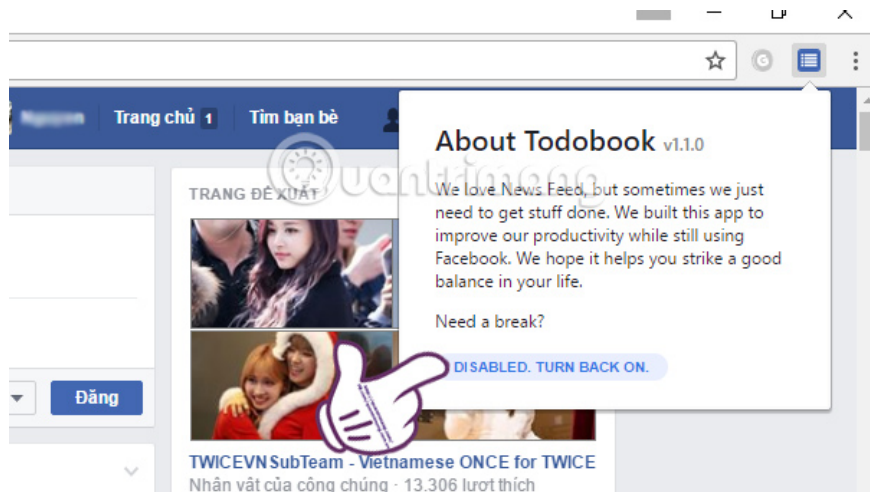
Trang chủ 1 Tìm bạn bè

TRANG ĐỀ XUẤT

About Todobook v1.1.0

We love News Feed, but sometimes we just need to get stuff done. We built this app to improve our productivity while still using Facebook. We hope it helps you strike a good balance in your life.

Need a break?

DISABLED. TURN BACK ON.

Đăng

TWICEVNSubTeam - Vietnamese ONCE for TWICE

Nhân vật của công chúng · 13.306 lượt thích